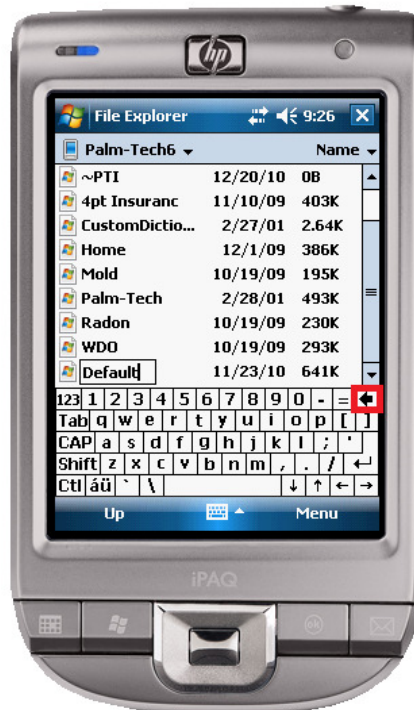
hp

File Explorer 9:26

Palm-Tech6 Name

| | | |
|---|---|---|
| ~PTI | 12/20/10 | 0B |
| 4pt Insuranc | 11/10/09 | 403K |
| CustomDictio... | 2/27/01 | 2.64K |
| Home | 12/1/09 | 386K |
| Mold | 10/19/09 | 195K |
| Palm-Tech | 2/28/01 | 493K |
| Radon | 10/19/09 | 230K |
| WDO | 10/19/09 | 293K |
| Default | 11/23/10 | 641K |

123 1 2 3 4 5 6 7 8 9 0 - =
Tab q w e r t y u i o p [ ]
CAP a s d f g h j k l ; '
Shift z x c v b n m , . /
Ctl áü ` \

Up Menu

iPAQ